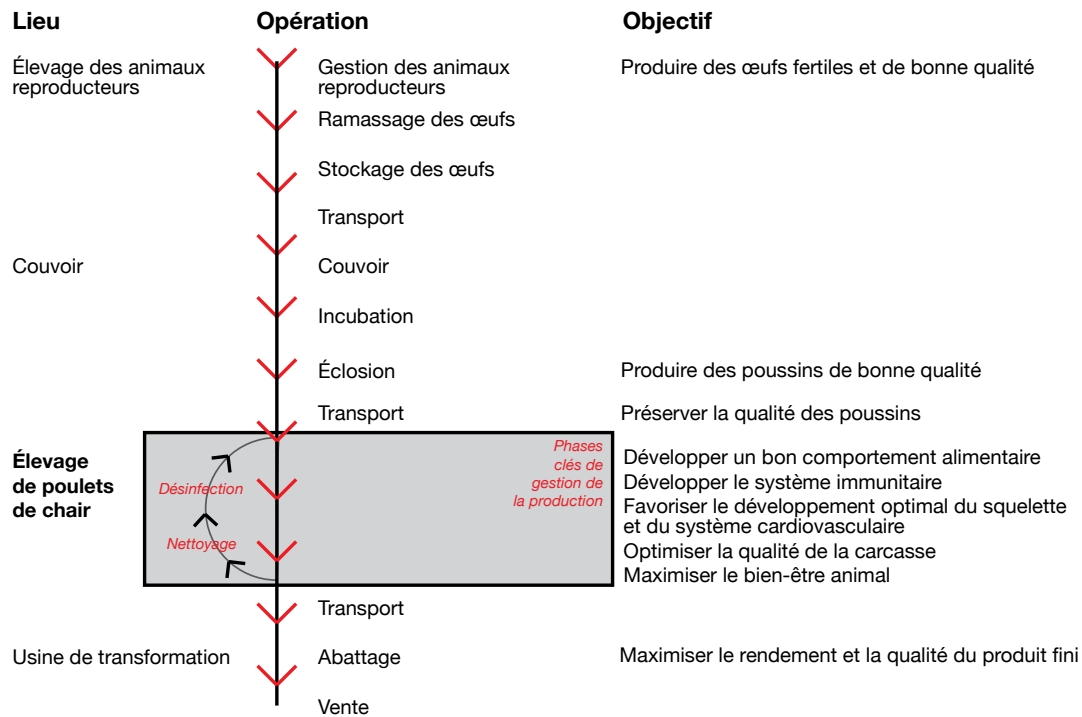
Lieu

Opération

Objectif

Élevage des animaux reproducteurs

Gestion des animaux reproducteurs

Produire des œufs fertiles et de bonne qualité

Ramassage des œufs

Stockage des œufs

Transport

Couvoir

Couvoir

Incubation

Éclosion

Produire des poussins de bonne qualité

Transport

Préserver la qualité des poussins

Élevage de poulets de chair

Phases clés de gestion de la production

Désinfection

Nettoyage

Développer un bon comportement alimentaire
Développer le système immunitaire
Favoriser le développement optimal du squelette et du système cardiovasculaire
Optimiser la qualité de la carcasse
Maximiser le bien-être animal

Transport

Usine de transformation

Abattage

Maximiser le rendement et la qualité du produit fini

Vente